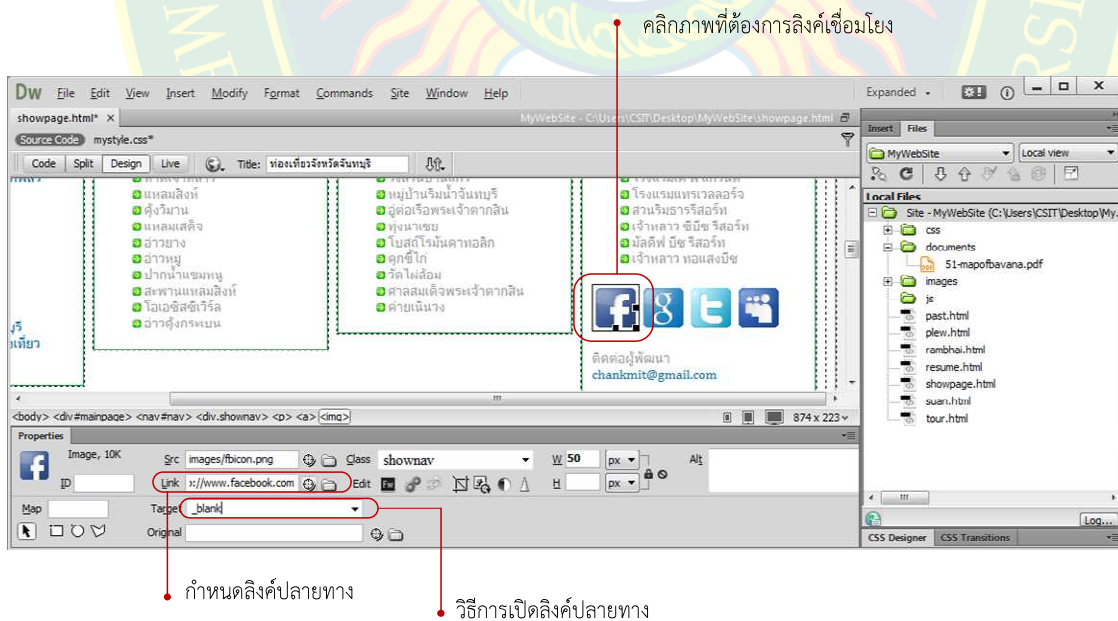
คลิกภาพที่ต้องการลิงค์เชื่อมโยง

Dw File Edit View Insert Modify Format Commands Site Window Help

Expanded

showpage.html* ×

MyWebSite - C:\Users\CSIT\Desktop\MyWebSite\showpage.html

Source Code mystyle.css*

Code Split Design Live Title: ท่องเที่ยวจังหวัดจันทบุรี

แหลมสิงห์
คุ้งวิมาน
แหลมเสด็จ
อ่าวยาง
อ่าวหมู
ปากน้ำแขมหนู
สะพานแหลมสิงห์
โอเอซิสซีเวิร์ล
อ่าวคุ้งกระเบน

หมู่บ้านริมน้ำจันทบุรี
อู่ต่อเรือพระเจ้าตากสิน
ทุ่งนาเชย
โบสถ์โรมันคาทอลิก
ตุกชีโก
วัดไผ่ล้อม
ศาลสมเด็จพระเจ้าตากสิน
ค่ายเนินวง

โรงแรมแทรเวลลอร์จ
สวนริมธารารีสอร์ท
เจ้าหลาว ซีบีช รีสอร์ท
มัลดีฟ บีช รีสอร์ท
เจ้าหลาว ทอแสงบีช

ติดต่อผู้พัฒนา
chankmit@gmail.com

<body> <div#mainpage> <nav#nav> <div.shownav> <p> <a> <img>

874 x 223

Properties

Image, 10K

ID

Src images/fbicon.png

Link ://www.facebook.com

Class shownav

Edit

W 50 px

H px

Alt

Map

Target _blank

Original

Insert Files

MyWebSite

Local view

Local Files

Site - MyWebSite (C:\Users\CSIT\Desktop\My...

css

documents

51-mapofbavana.pdf

images

js

past.html

plew.html

rambhai.html

resume.html

showpage.html

suan.html

tour.html

Log...

CSS Designer CSS Transitions

กำหนดลิงค์ปลายทาง

วิธีการเปิดลิงค์ปลายทาง